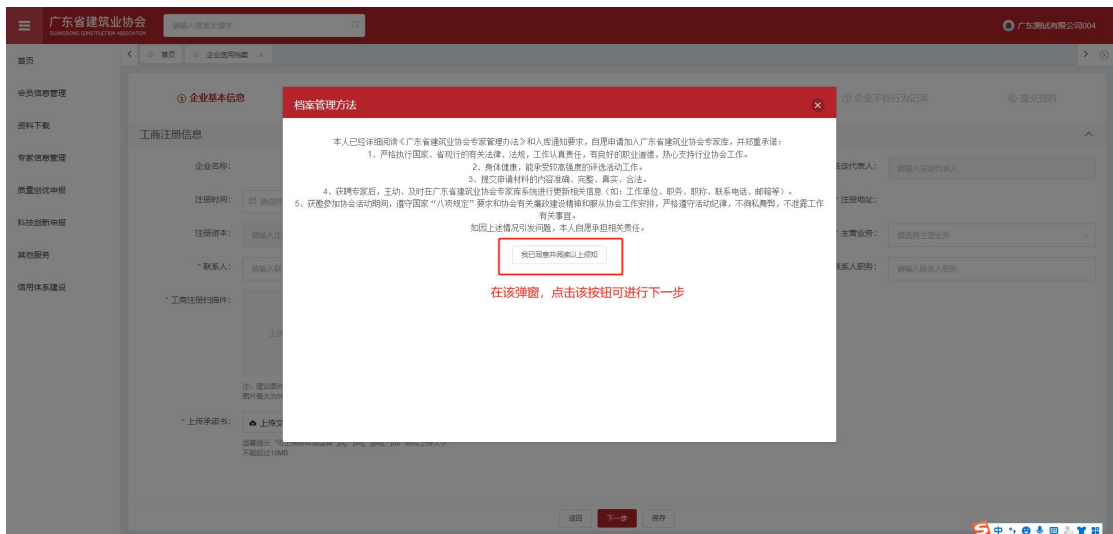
广东省建筑业协会
GUANGDONG CONSTRUCTION ASSOCIATION
请输入搜索关键字
广东测试有限公司004

首页
会员信息管理
资料下载
专家信息管理
质量创优申报
科技创新申报
其他服务
信用体系建设

首页
企业信用档案

① 企业基本信息
④ 企业不良行为记录
⑤ 提交资料

工商注册信息
企业名称:
注册时间:
注册资本:
* 联系人:
* 工商注册扫描件:
注: 建议图片
图片最大为5M
* 上传承诺书:
上传文
温馨提示:
不能超过10MB
法定代表人:
请输入法定代表人
注册地址:
* 主营业务:
请选择主营业务
联系人职务:
请输入联系人职务

档案管理方法

本人已经详细阅读《广东省建筑业协会专家管理办法》和入库通知要求，自愿申请加入广东省建筑业协会专家库，并郑重承诺：
1、严格执行国家、省现行的有关法律、法规，工作认真负责，有良好的职业道德，热心支持行业协会工作。
2、身体健康，能承受较高强度的评选活动工作。
3、提交申请材料的内容准确、完整、真实、合法。
4、获聘专家后，主动、及时在广东省建筑业协会专家库系统进行更新相关信息（如：工作单位、职务、职称、联系电话、邮箱等）。
5、获邀参加协会活动期间，遵守国家"八项规定"要求和协会有关廉政建设精神和服从协会工作安排，严格遵守活动纪律，不徇私舞弊，不泄露工作有关事宜。
如因上述情况引发问题，本人自愿承担相关责任。

我已同意并阅读以上须知

在该弹窗，点击该按钮可进行下一步

返回
下一步
保存